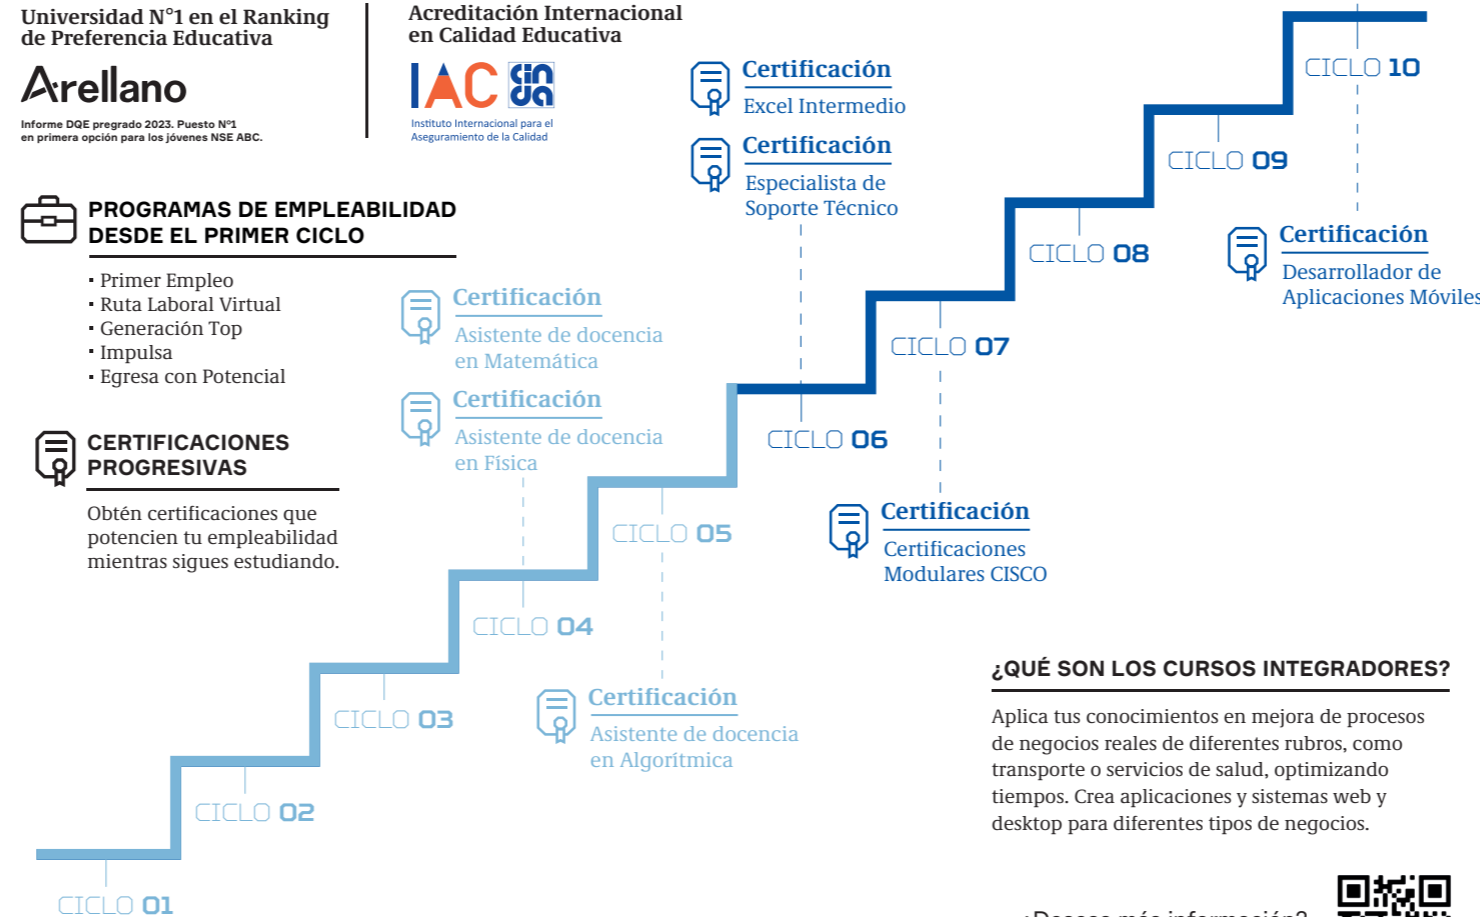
Universidad N°1 en el Ranking de Preferencia Educativa

Arellano

Informe DQE pregrado 2023. Puesto N°1 en primera opción para los jóvenes NSE ABC.

Acreditación Internacional en Calidad Educativa

IAC sinda

Instituto Internacional para el Aseguramiento de la Calidad

PROGRAMAS DE EMPLEABILIDAD DESDE EL PRIMER CICLO

▪ Primer Empleo
▪ Ruta Laboral Virtual
▪ Generación Top
▪ Impulsa
▪ Egresa con Potencial

CERTIFICACIONES PROGRESIVAS

Obtén certificaciones que potencien tu empleabilidad mientras sigues estudiando.

Certificación
Excel Intermedio

Certificación
Especialista de Soporte Técnico

Certificación
Asistente de docencia en Matemática

Certificación
Asistente de docencia en Física

Certificación
Asistente de docencia en Algorítmica

Certificación
Certificaciones Modulares CISCO

Certificación
Desarrollador de Aplicaciones Móviles

CICLO 10

CICLO 09

CICLO 08

CICLO 07

CICLO 06

CICLO 05

CICLO 04

CICLO 03

CICLO 02

CICLO 01

¿QUÉ SON LOS CURSOS INTEGRADORES?

Aplica tus conocimientos en mejora de procesos de negocios reales de diferentes rubros, como transporte o servicios de salud, optimizando tiempos. Crea aplicaciones y sistemas web y desktop para diferentes tipos de negocios.

¿Deseas más información?